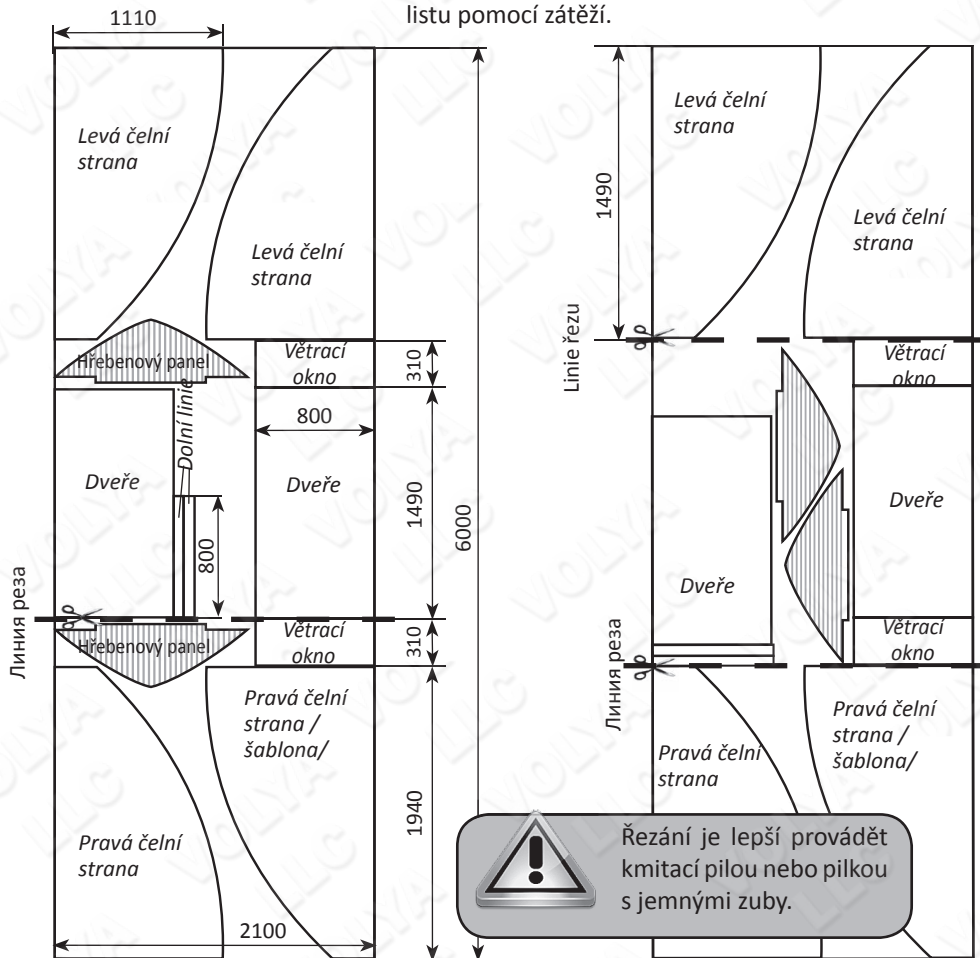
listu pomocí zátěží.

1110

Levá čelní strana

Levá čelní strana

Hřebenový panel

Větrací okno

310

Dolní linie

800

Dveře

Dveře

1490

6000

800

Линия реза

Hřebenový panel

Větrací okno

310

Pravá čelní strana / šablona/

1940

Pravá čelní strana

2100

Levá čelní strana

1490

Levá čelní strana

Linie řezu

Větrací okno

Dveře

Dveře

Větrací okno

Линия реза

Pravá čelní strana

Pravá čelní strana / šablona/

Řezání je lepší provádět kmitací pilou nebo pilkou s jemnými zuby.

VOLYA LLC